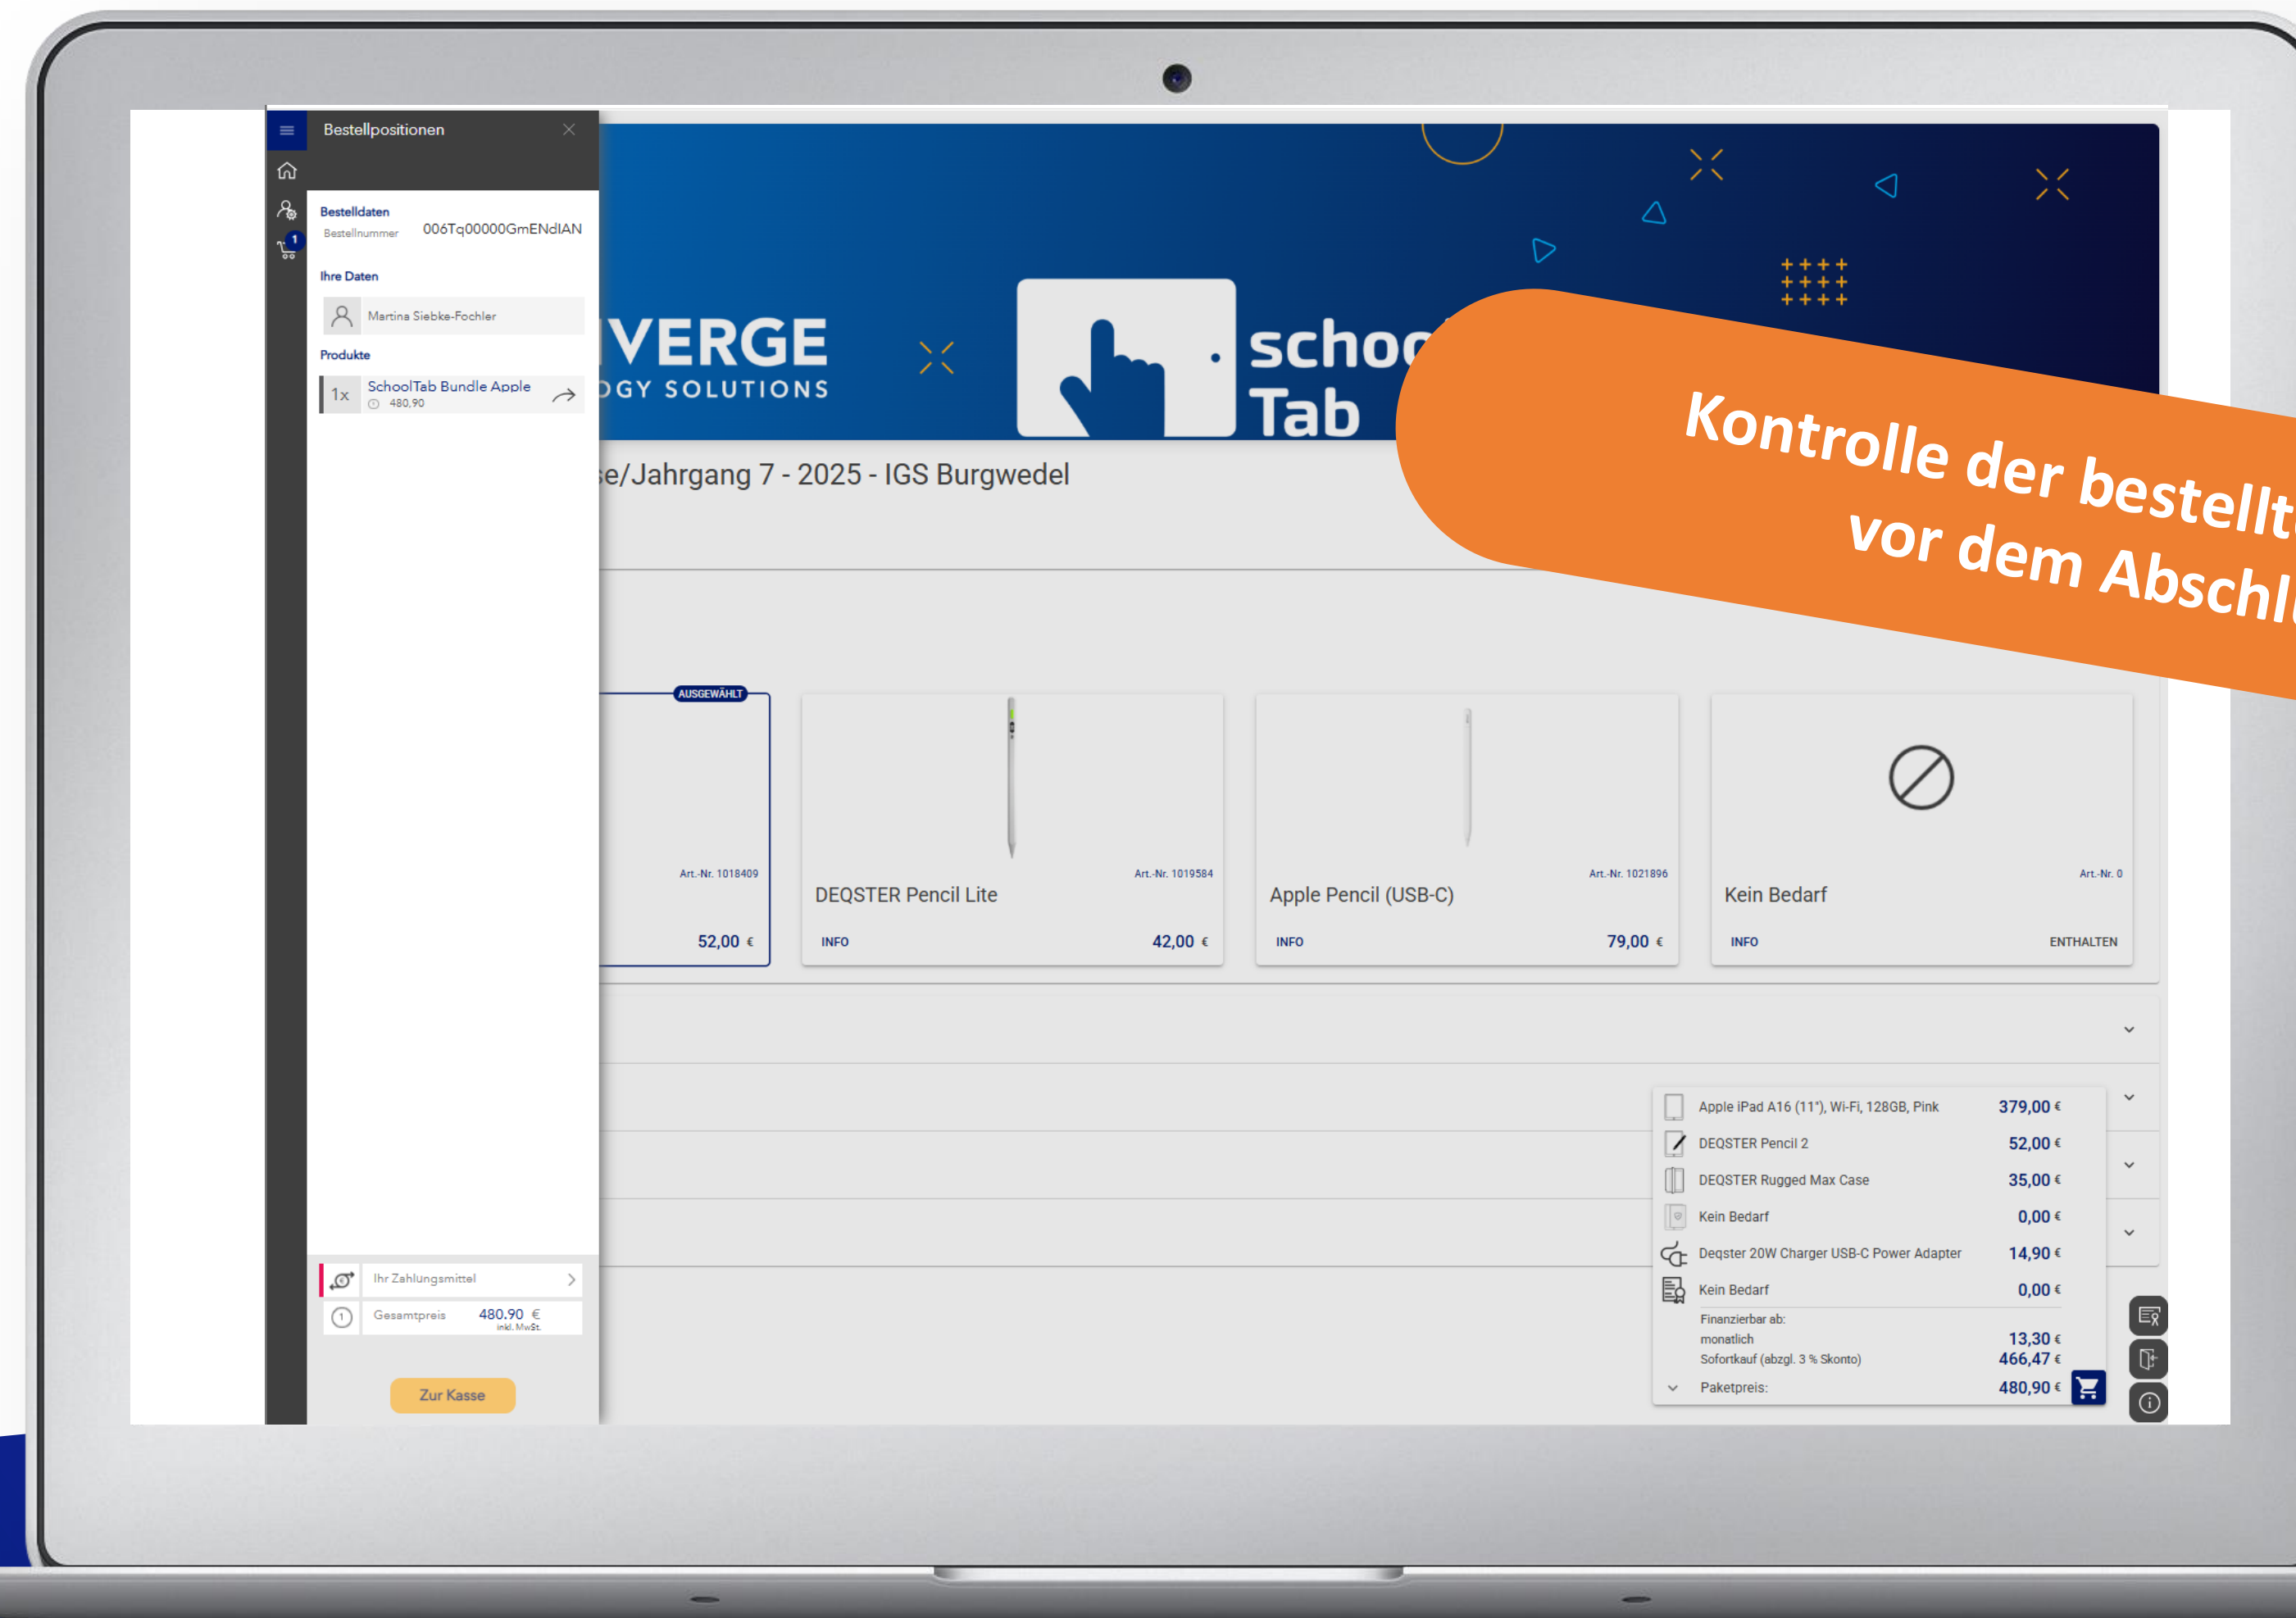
Bestellpositionen

Bestelldaten
Bestellnummer 006Tq00000GmENdIAN

Ihre Daten
Martina Siebke-Fochler

Produkte
1x SchoolTab Bundle Apple
480,90

Ihr Zahlungsmittel
Gesamtpreis 480,90 €
inkl. MwSt.

Zur Kasse

VERGE
GY SOLUTIONS

school
Tab

Kontrolle der bestellt
vor dem Abschl

se/Jahrgang 7 - 2025 - IGS Burgwedel

AUSGEWÄHLT
Art.-Nr. 1018409
52,00 €

Art.-Nr. 1019584
DEQSTER Pencil Lite
INFO 42,00 €

Art.-Nr. 1021896
Apple Pencil (USB-C)
INFO 79,00 €

Art.-Nr. 0
Kein Bedarf
INFO ENTHALTEN

| | |
|---|---|
| Apple iPad A16 (11"), Wi-Fi, 128GB, Pink | 379,00 € |
| DEQSTER Pencil 2 | 52,00 € |
| DEQSTER Rugged Max Case | 35,00 € |
| Kein Bedarf | 0,00 € |
| Deqster 20W Charger USB-C Power Adapter | 14,90 € |
| Kein Bedarf | 0,00 € |

Finanzierbar ab:
monatlich 13,30 €
Sofortkauf (abzgl. 3 % Skonto) 466,47 €
Paketpreis: 480,90 €